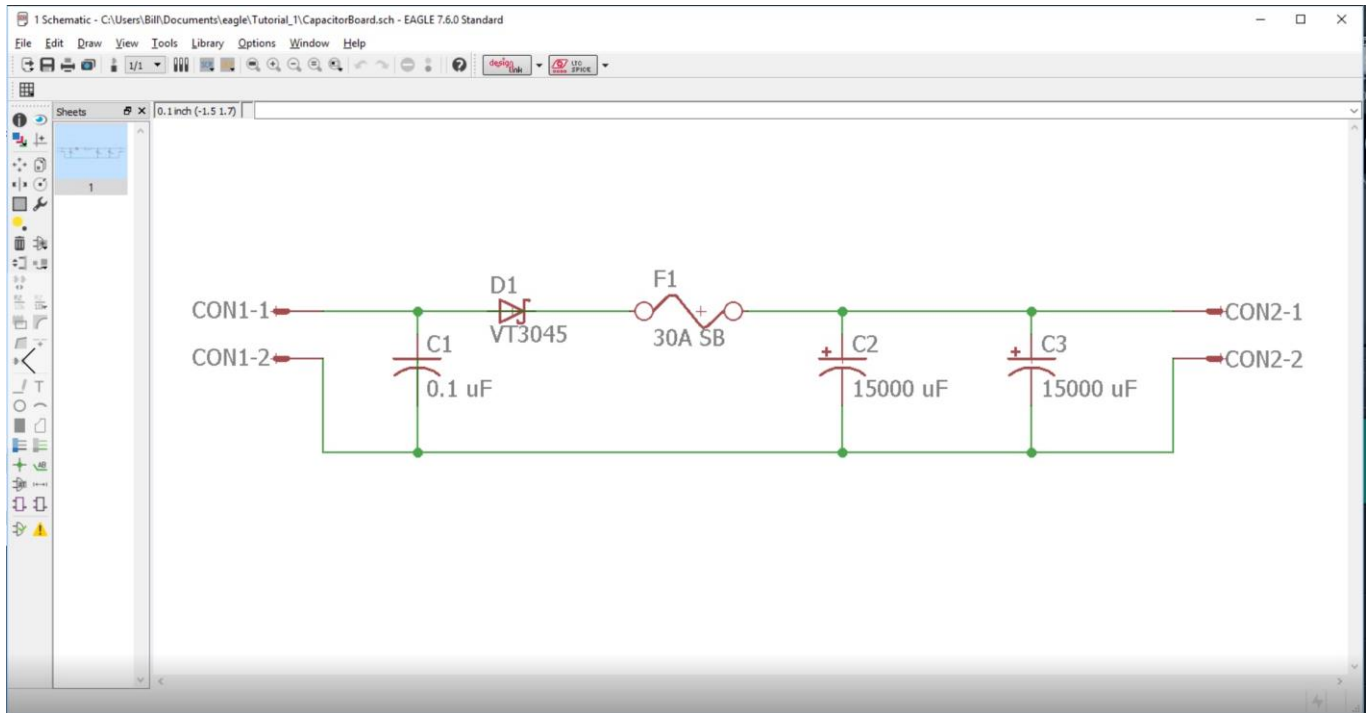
1 Schematic - C:\Users\Bill\Documents\eagle\Tutorial_1\CapacitorBoard.sch - EAGLE 7.6.0 Standard

File Edit Draw View Tools Library Options Window Help

1/1

design link

LTC SPICE

Sheets

0.1 inch (-1.5 1.7)

1

D1
VT3045

F1
30A SB

CON1-1
CON1-2

C1
0.1 uF

C2
15000 uF

C3
15000 uF

CON2-1
CON2-2